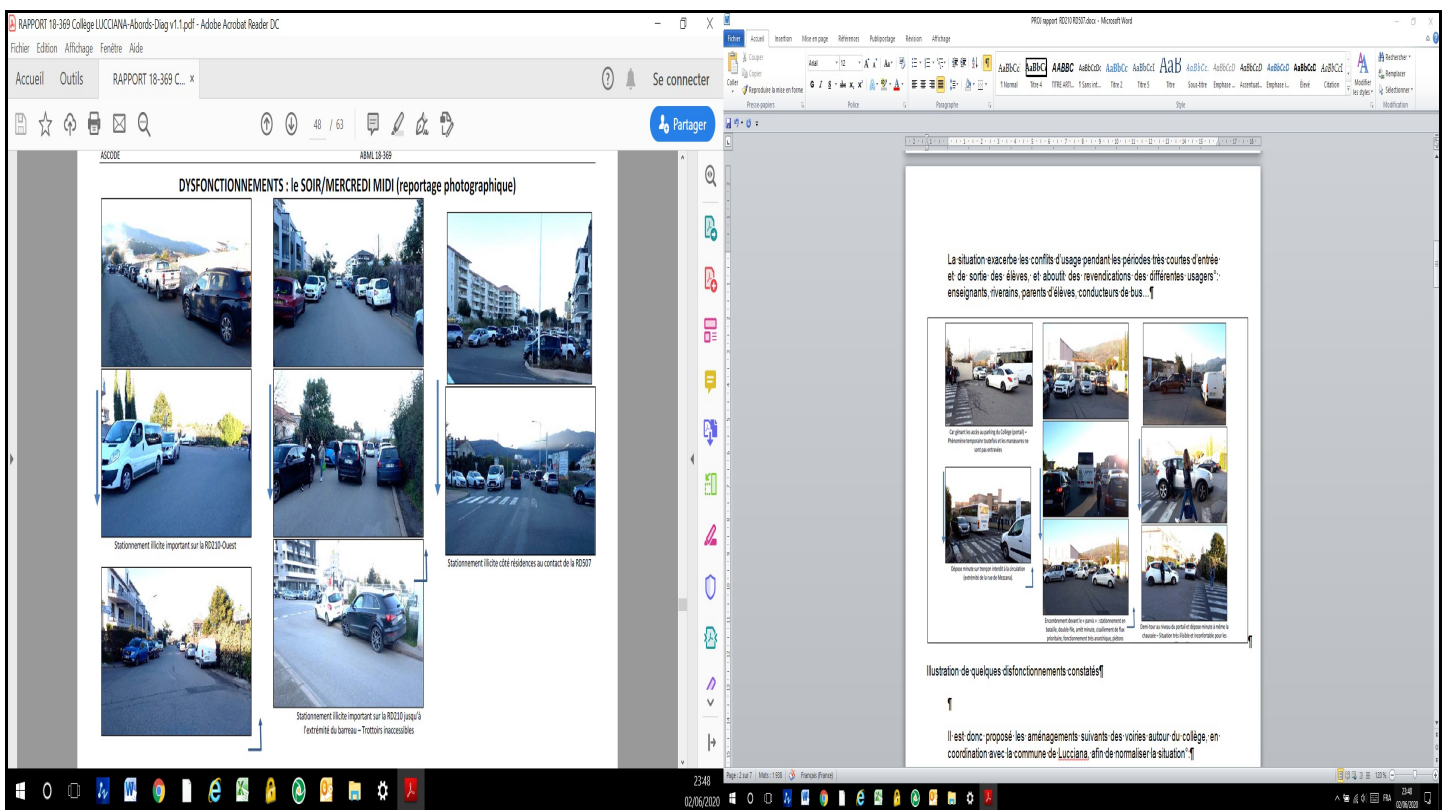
RAPPORT 18-369 Collège LUCCIANA-Abords-Diag v1.1.pdf - Adobe Acrobat Reader DC

Fichier Edition Affichage Fenêtre Aide

Accueil Outils RAPPORT 18-369 C... ×

Se connecter

48 / 63

Partager

ASCODE ABML 18-369

DYSFONCTIONNEMENTS : le SOIR/MERCREDI MIDI (reportage photographique)

Stationnement illicite important sur la RD210-Ouest

Stationnement illicite côté résidences au contact de la RD507

Stationnement illicite important sur la RD210 jusqu'à l'extrémité du barreau – Trottoirs inaccessibles

PROJ rapport RD210 RD507.docx - Microsoft Word

Fichier Accueil Insertion Mise en page Références Publipostage Révision Affichage

Couper Copier Coller Reproduire la mise en forme Presse-papiers Police Paragraphe Style Modification

Arial 12

¶ Normal Titre 4 TITRE ART... ¶ Sans int... Titre 2 Titre 5 Titre Sous-titre Emphase ... Accentuat... Emphase i... Élevé Citation

Modifier les styles Rechercher Remplacer Sélectionner

La·situation·exacerbe·les·conflits·d'usage·pendant·les·périodes·très·courtes·d'entrée· et·de·sortie·des·élèves,·et·aboutit·des·revendications·des·différentes·usagers"·: enseignants,·riverains,·parents·d'élèves,·conducteurs·de·bus...¶

Car gênant les accès au parking du Collège (portail) – Phénomène temporaire toutefois et les manœuvres ne sont pas entravées

Dépose minute sur tronçon interdit à la circulation (extrémité de la rue de Mezzana).

Encombrement devant le « parvis » : stationnement en bataille, double-file, arrêt minute, cisaillement de flux prioritaire, fonctionnement très anarchique, piétons

Demi-tour au niveau du portail et dépose minute à même la chaussée – Situation très illisible et inconfortable pour les

Illustration·de·quelques·disfonctionnements·constatés¶

¶

Il·est·donc·proposé·les·aménagements·suivants·des·voiries·autour·du·collège,·en· coordination·avec·la·commune·de·Lucciana,·afin·de·normaliser·la·situation".¶

Page : 2 sur 7 Mots : 1 938 Français (France)

23:48 02/06/2020 FRA